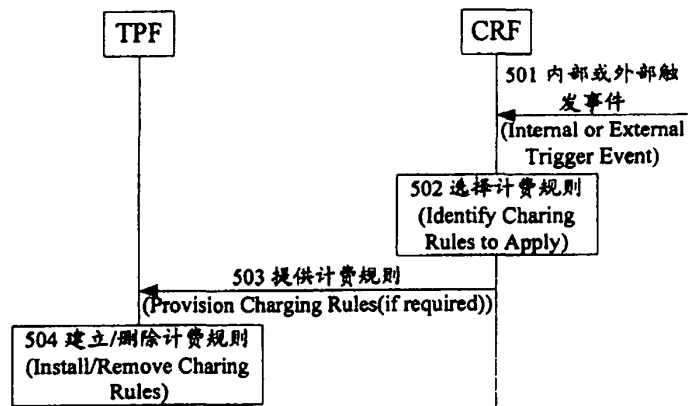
TPF

CRF

501 内部或外部触发事件 (Internal or External Trigger Event)

502 选择计费规则 (Identify Charing Rules to Apply)

503 提供计费规则 (Provision Charging Rules(if required))

504 建立/删除计费规则 (Install/Remove Charing Rules)